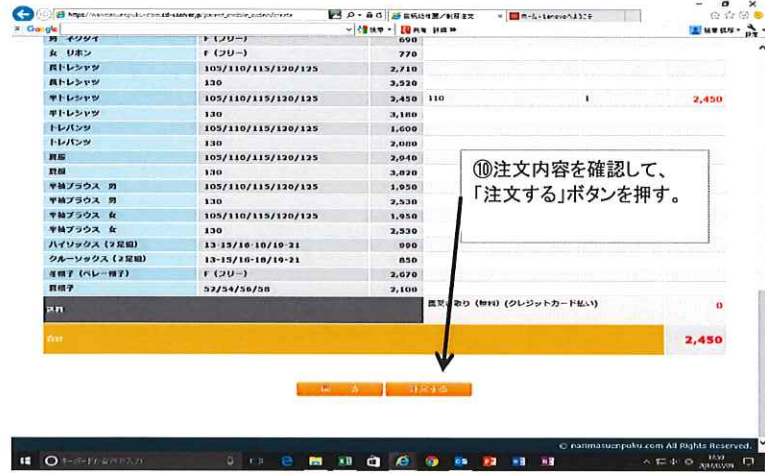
| | | | | |
|---|---|---|---|---|
| 男 ネクタイ | F (フリー) | 690 | | |
| 女 リボン | F (フリー) | 770 | | |
| 長Tレシャツ | 105/110/115/120/125 | 2,710 | | |
| 長Tレシャツ | 130 | 3,520 | | |
| 半Tレシャツ | 105/110/115/120/125 | 2,450 | 110 | 1 | 2,450 |
| 半Tレシャツ | 130 | 3,180 | | |
| Tレパンツ | 105/110/115/120/125 | 1,600 | | |
| Tレパンツ | 130 | 2,080 | | |
| 肌着 | 105/110/115/120/125 | 2,940 | | |
| 肌着 | 130 | 3,820 | | |
| 半袖ブラウス 男 | 105/110/115/120/125 | 1,950 | | |
| 半袖ブラウス 男 | 130 | 2,530 | | |
| 半袖ブラウス 女 | 105/110/115/120/125 | 1,950 | | |
| 半袖ブラウス 女 | 130 | 2,530 | | |
| ハイソックス (2足組) | 13-15/16-18/19-21 | 900 | | |
| クルーソックス (2足組) | 13-15/16-18/19-21 | 850 | | |
| 冬帽子 (ベレー帽子) | F (フリー) | 2,070 | | |
| 夏帽子 | 52/54/56/58 | 2,100 | | |
| 送料 | | | 園受け取り (無料) (クレジットカード払い) | | 0 |
| 合計 | | | | | 2,450 |

⑩注文内容を確認して、「注文する」ボタンを押す。

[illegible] 注文する

© nanmasunpuku.com All Rights Reserved.